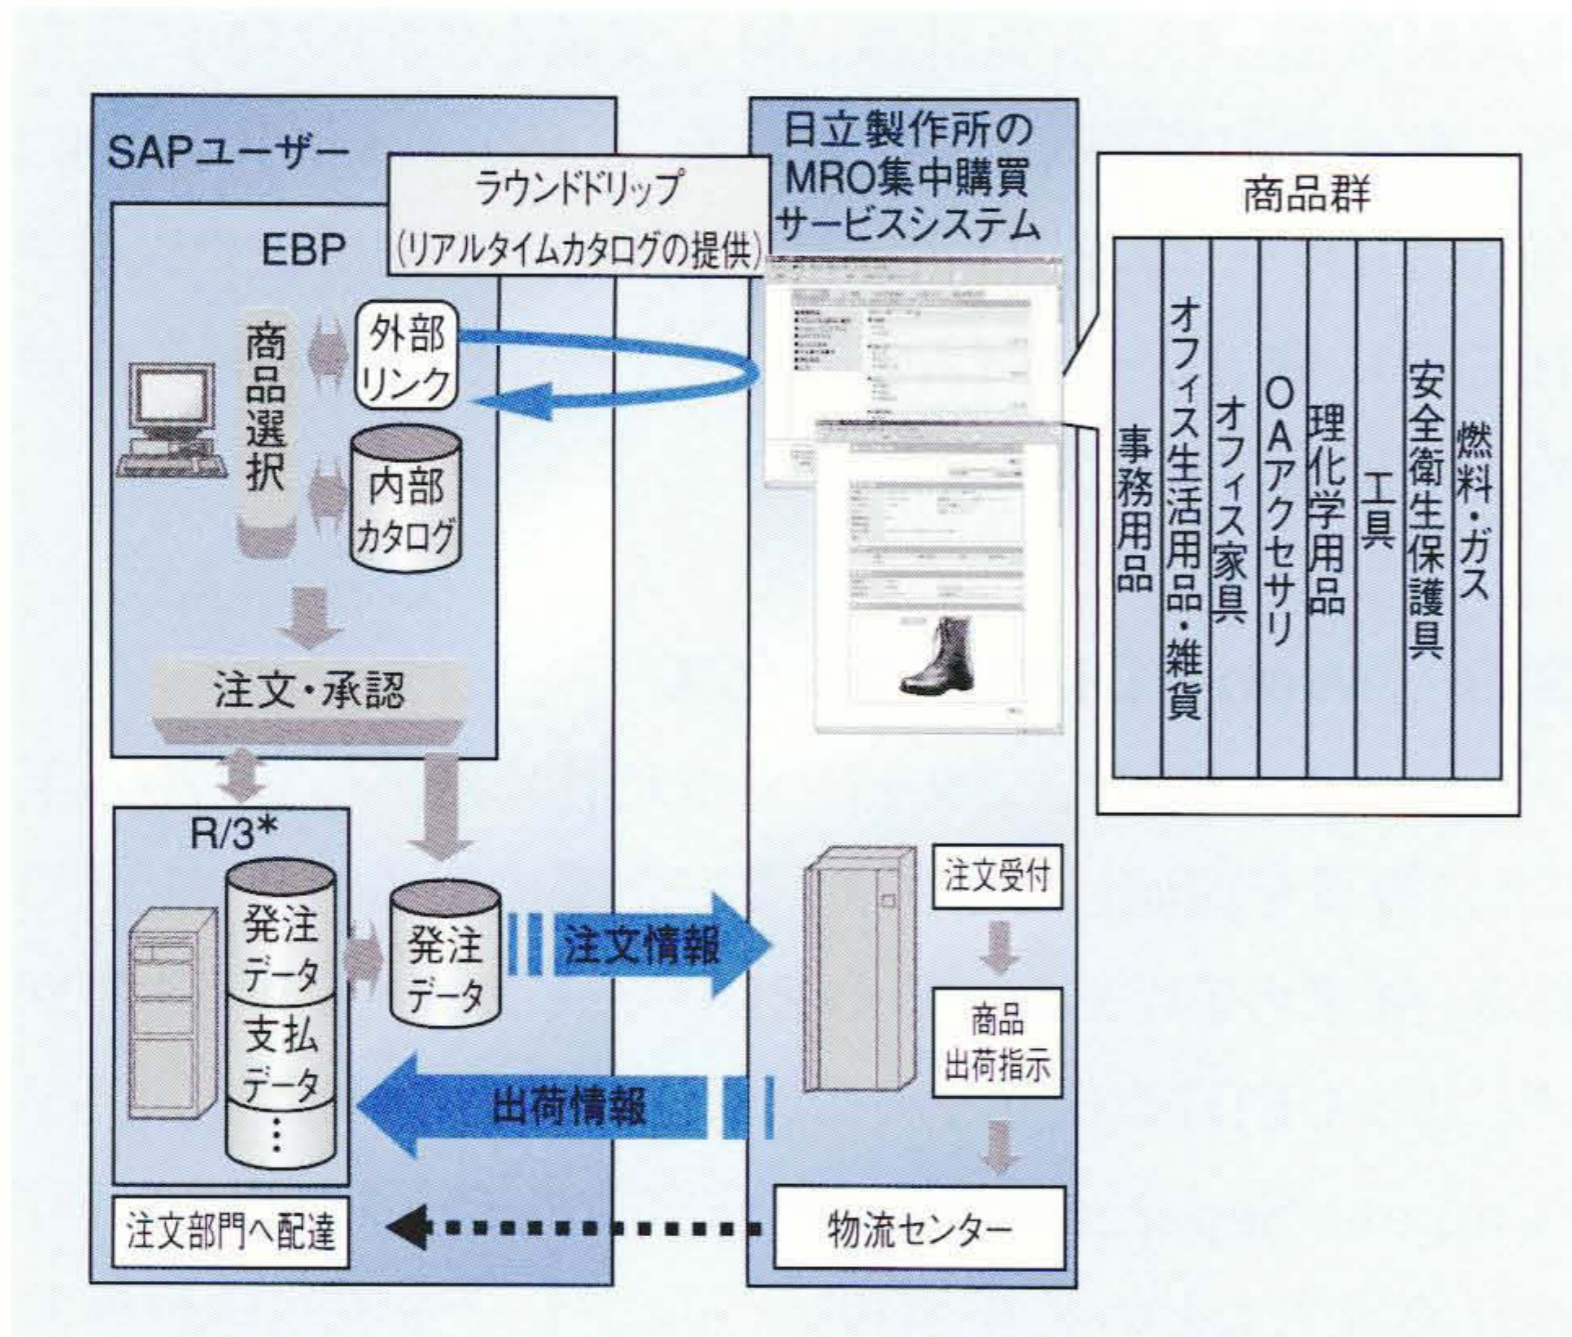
SAPユーザー

ラウンドトリップ
(リアルタイムカタログの提供)

日立製作所の
MRO集中購買
サービスシステム

EBP

商品選択

外部リンク

内部カタログ

注文・承認

R/3*

発注データ

支払データ

⋮

発注データ

注文情報

出荷情報

注文部門へ配達

商品群

事務用品

オフィス生活用品・雑貨

オフィス家具

OAアクセサリ

理化学用品

工具

安全衛生保護具

燃料・ガス

注文受付

商品出荷指示

物流センター